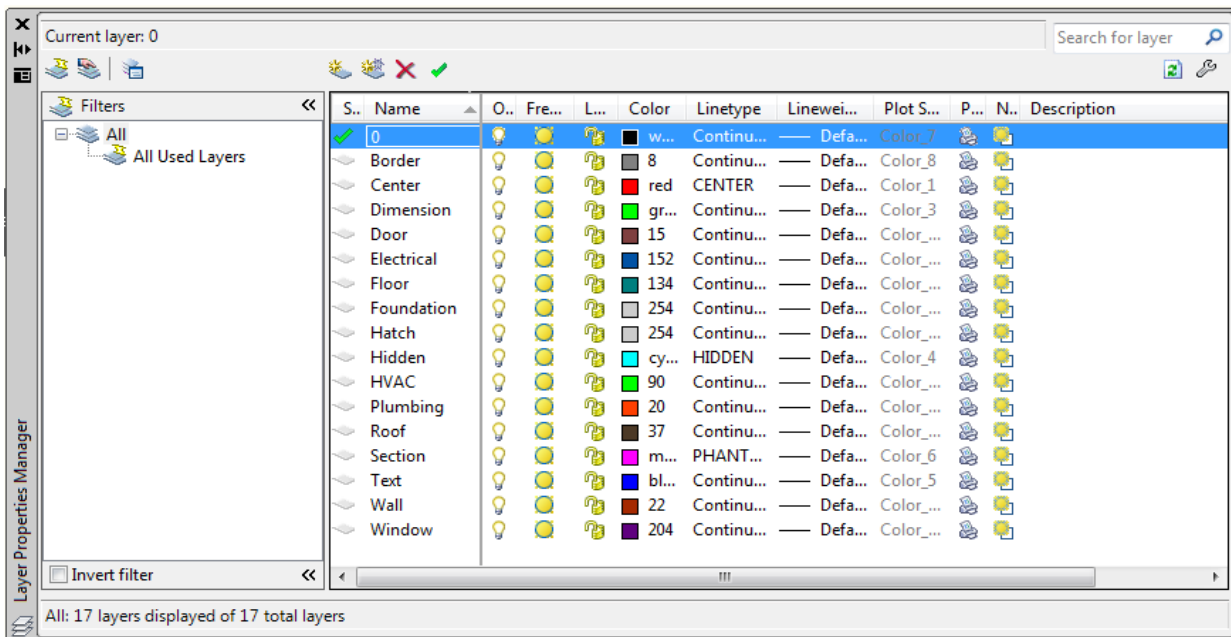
Current layer: 0

Search for layer

Filters «

All
All Used Layers

Invert filter «

| S.. | Name | O.. | Fre... | L... | Color | Linetype | Linewei... | Plot S... | P... | N.. | Description |
|---|---|---|---|---|---|---|---|---|---|---|---|
| | 0 | | | | w... | Continu... | —— Defa... | Color_7 | | | |
| | Border | | | | 8 | Continu... | —— Defa... | Color_8 | | | |
| | Center | | | | red | CENTER | —— Defa... | Color_1 | | | |
| | Dimension | | | | gr... | Continu... | —— Defa... | Color_3 | | | |
| | Door | | | | 15 | Continu... | —— Defa... | Color_... | | | |
| | Electrical | | | | 152 | Continu... | —— Defa... | Color_... | | | |
| | Floor | | | | 134 | Continu... | —— Defa... | Color_... | | | |
| | Foundation | | | | 254 | Continu... | —— Defa... | Color_... | | | |
| | Hatch | | | | 254 | Continu... | —— Defa... | Color_... | | | |
| | Hidden | | | | cy... | HIDDEN | —— Defa... | Color_4 | | | |
| | HVAC | | | | 90 | Continu... | —— Defa... | Color_... | | | |
| | Plumbing | | | | 20 | Continu... | —— Defa... | Color_... | | | |
| | Roof | | | | 37 | Continu... | —— Defa... | Color_... | | | |
| | Section | | | | m... | PHANT... | —— Defa... | Color_6 | | | |
| | Text | | | | bl... | Continu... | —— Defa... | Color_5 | | | |
| | Wall | | | | 22 | Continu... | —— Defa... | Color_... | | | |
| | Window | | | | 204 | Continu... | —— Defa... | Color_... | | | |

III

All: 17 layers displayed of 17 total layers

Layer Properties Manager